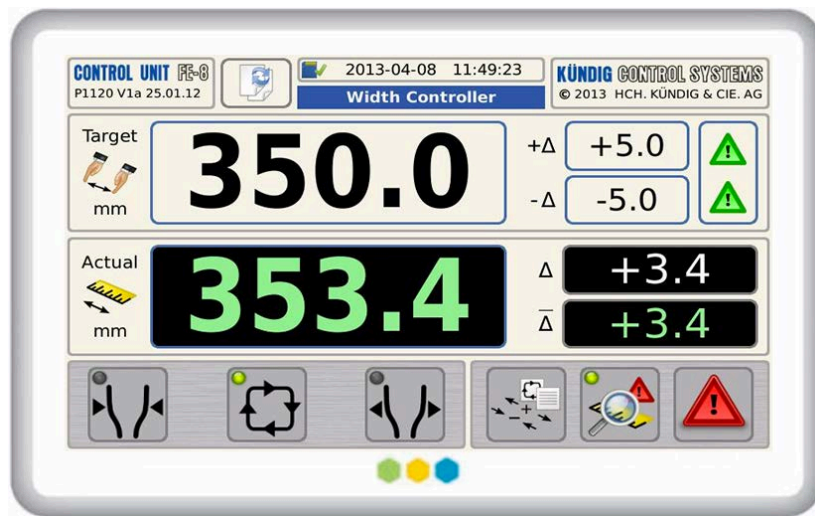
CONTROL UNIT FE-8
P1120 V1a 25.01.12

2013-04-08 11:49:23
Width Controller

KÜNDIG CONTROL SYSTEMS
© 2013 HCH. KÜNDIG & CIE. AG

Target
mm
350.0
+Δ +5.0
-Δ -5.0

Actual
mm
353.4
Δ +3.4
$\overline{\Delta}$ +3.4